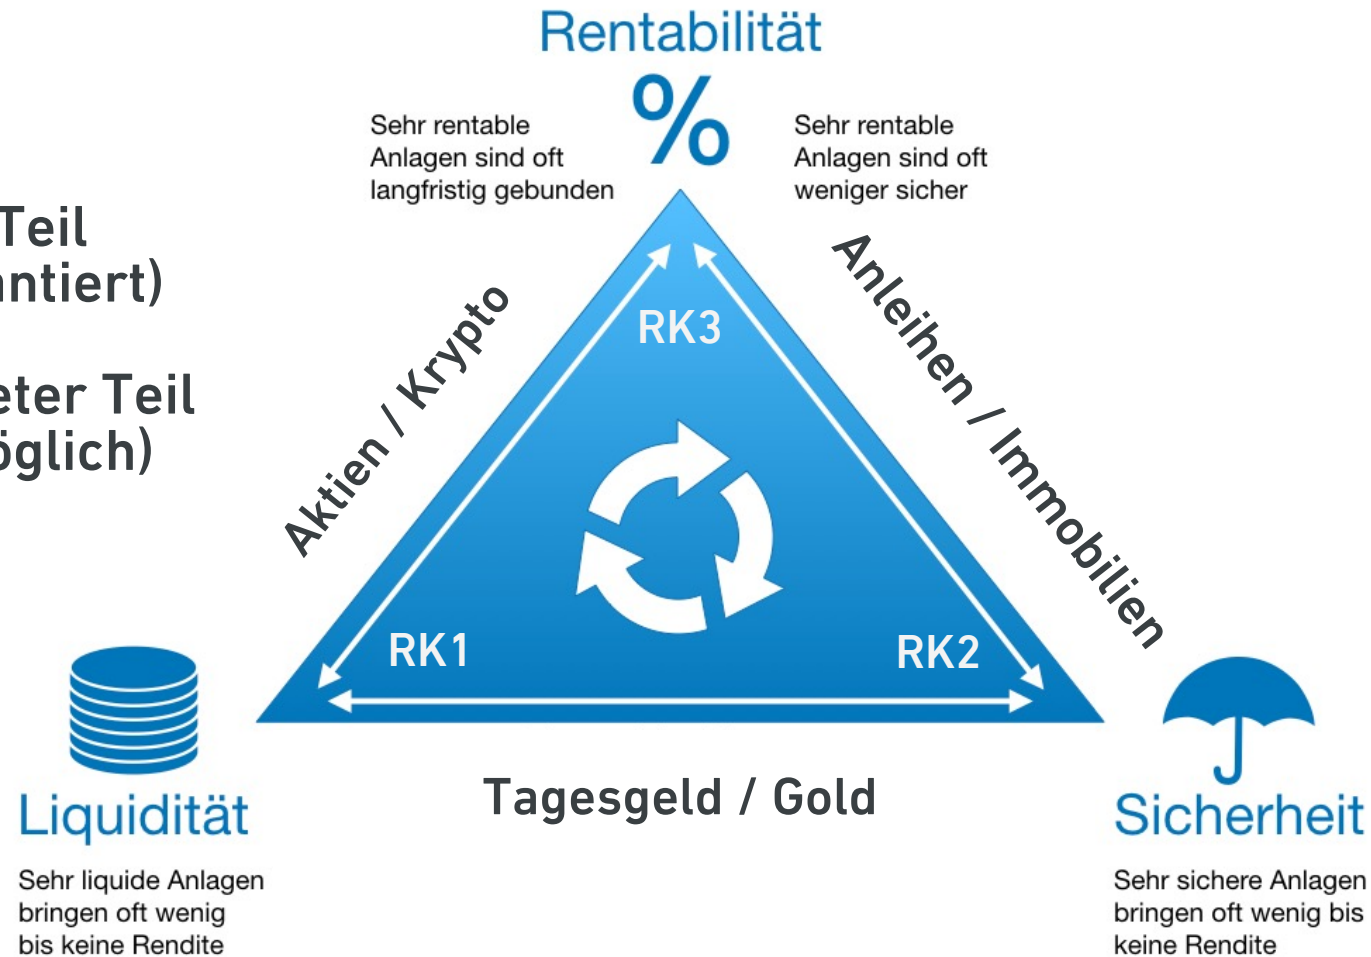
Teil
ntiert)

eter Teil
öglich)

Rentabilität

%

Sehr rentable Anlagen sind oft langfristig gebunden

Sehr rentable Anlagen sind oft weniger sicher

Aktien / Krypto

Anleihen / Immobilien

RK3

RK1

RK2

Tagesgeld / Gold

Liquidität

Sehr liquide Anlagen bringen oft wenig bis keine Rendite

Sicherheit

Sehr sichere Anlagen bringen oft wenig bis keine Rendite